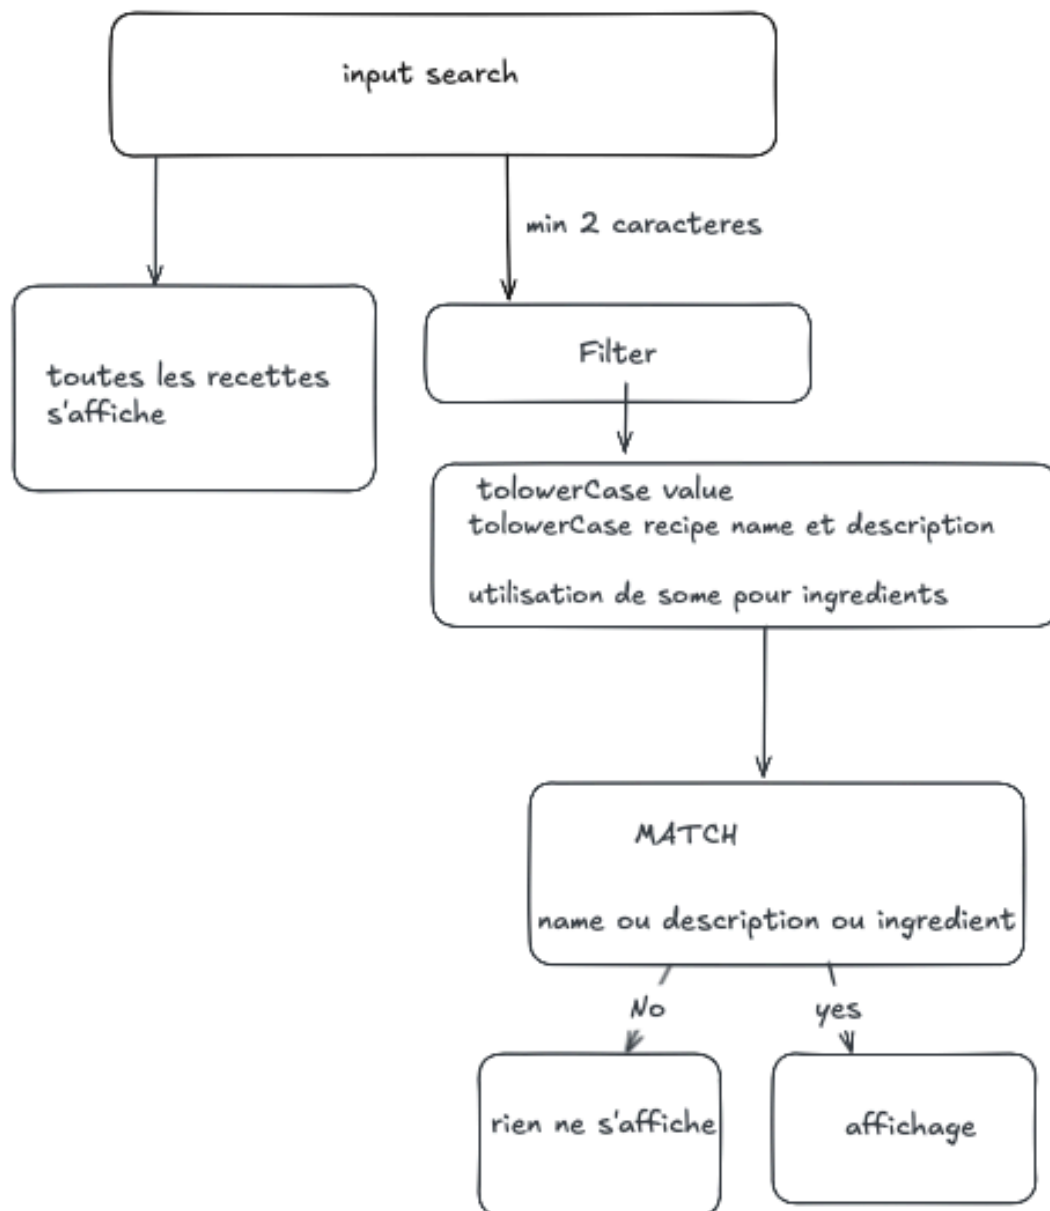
input search

min 2 caracteres

toutes les recettes s'affiche

Filter

tolowerCase value
tolowerCase recipe name et description

utilisation de some pour ingredients

MATCH

name ou description ou ingredient

No

yes

rien ne s'affiche

affichage